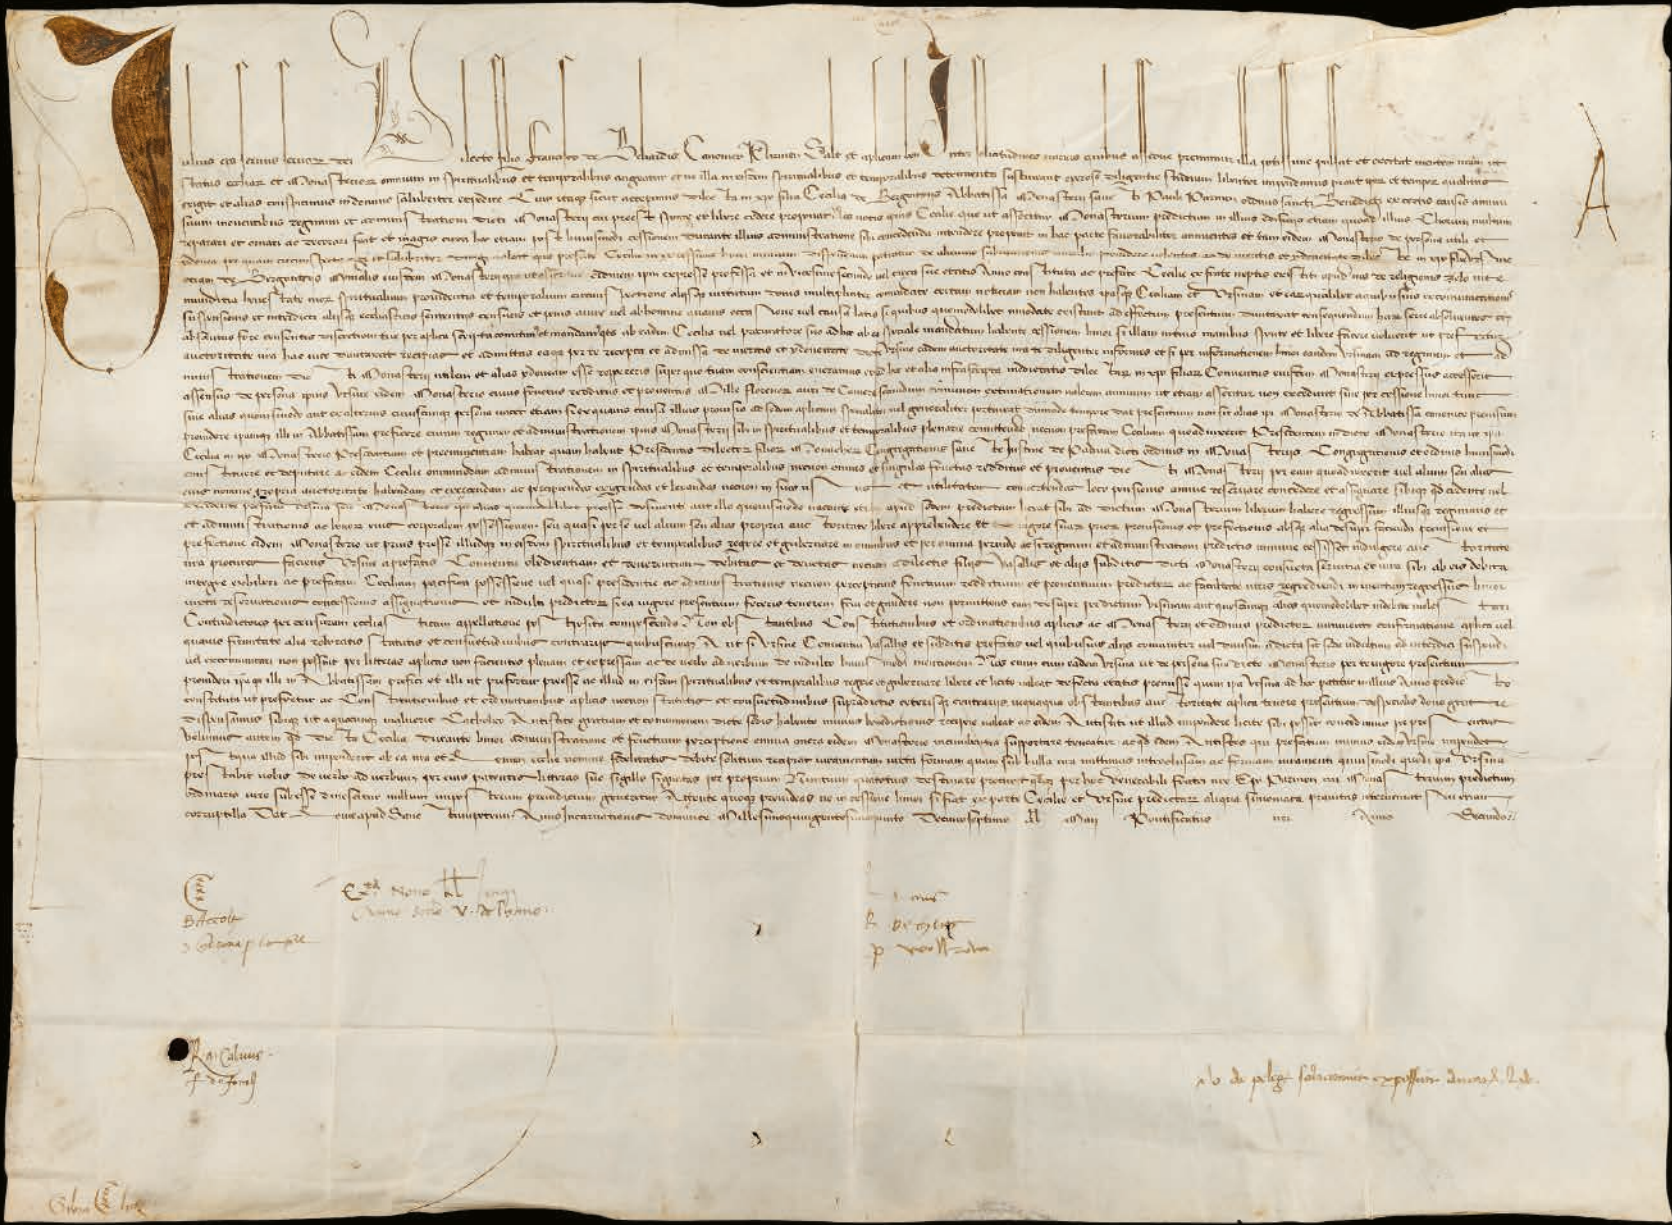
Iulius Episcopus Servus servorum dei

Dilecto filio Francisco de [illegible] Canonico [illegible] Salutem et apostolicam benedictionem. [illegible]

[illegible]

Datum Rome apud Sanctum Petrum Anno incarnationis dominice Millesimoquingentesimo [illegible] Pontificatus nostri Anno Secundo.

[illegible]

A